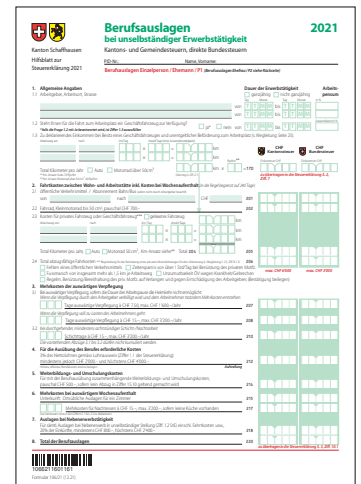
Kanton Schaffhausen

Hilfsblatt zur Steuererklärung 2021

Berufsauslagen
bei unselbständiger Erwerbstätigkeit

2021

Kantons- und Gemeindesteuern, direkte Bundessteuer

PID-Nr. Name, Vorname

Berufsauslagen Einzelperson / Ehemann / P1 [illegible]

1. Allgemeine Angaben
1.1 Arbeitgeber, Arbeitsort, Strasse

Dauer der Erwerbstätigkeit
ganzjährig
nicht ganzjährig

Arbeitspensum

1.2 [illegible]

1.3 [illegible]

Total Kilometer pro Jahr

2. Fahrtkosten zwischen Wohn- und Arbeitsstätte inkl. Kosten bei Wochenaufenthalt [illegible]

2.1 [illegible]

2.2 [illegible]

2.3 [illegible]

Total Kilometer pro Jahr

2.4 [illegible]

3. Mehrkosten der auswärtigen Verpflegung

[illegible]

4. Für die Ausübung des Berufes erforderliche Kosten

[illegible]

5. Weiterbildungs- und Umschulungskosten

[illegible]

6. Mehrkosten bei auswärtigem Wochenaufenthalt

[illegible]

7. Auslagen bei Nebenerwerbstätigkeit

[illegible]

8. Total der Berufsauslagen

1068211601101

Formular 106.01 (12.21)